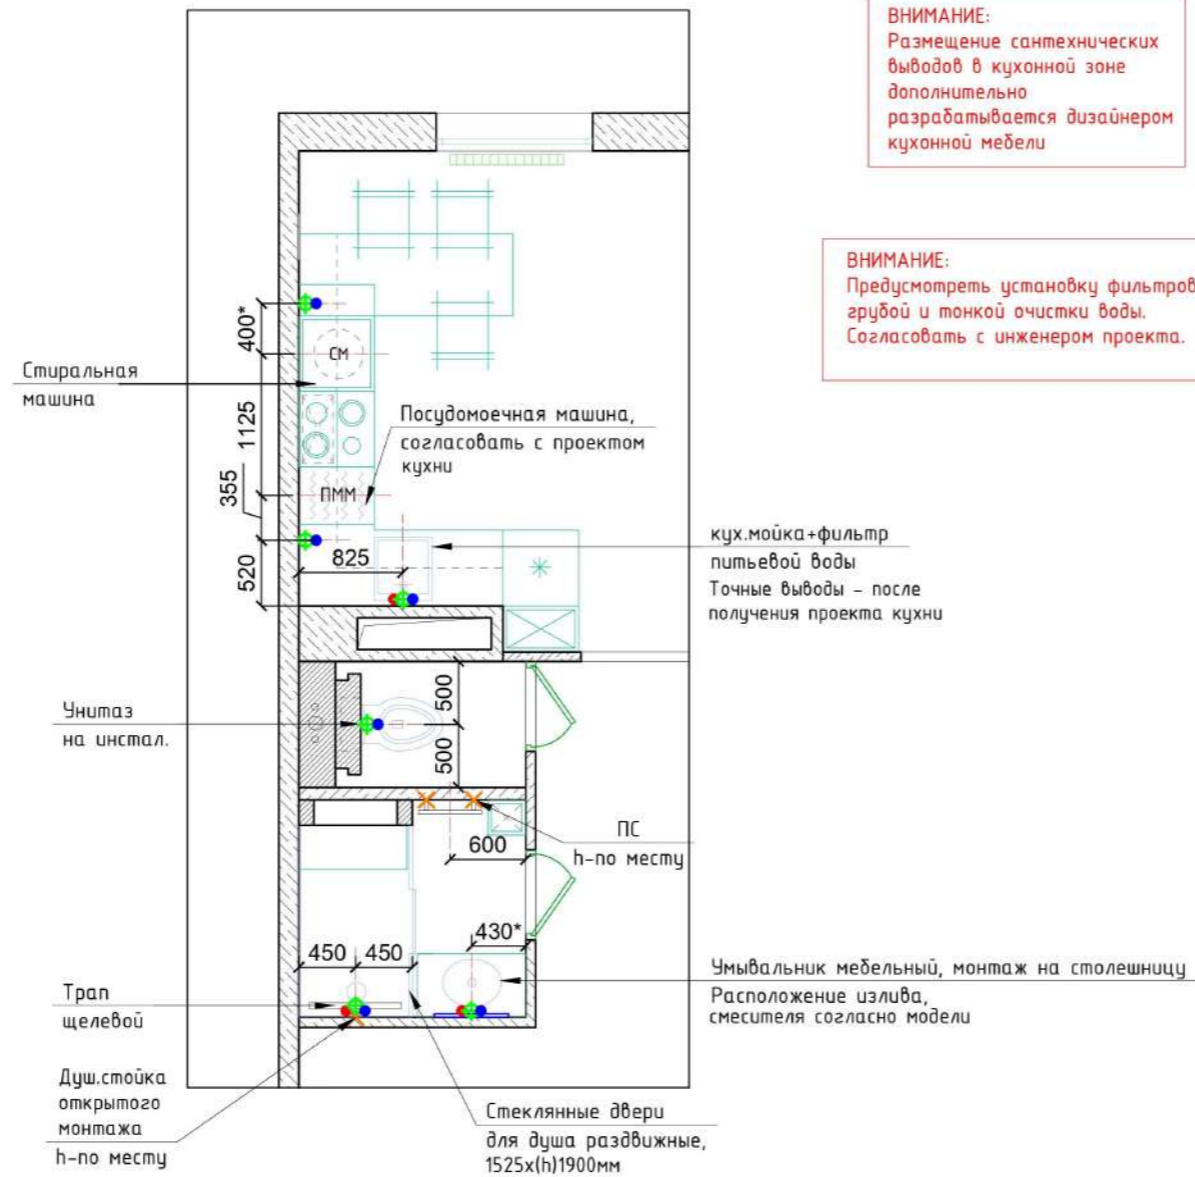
ВНИМАНИЕ:
Размещение сантехнических выводов в кухонной зоне дополнительно разрабатывается дизайнером кухонной мебели

ВНИМАНИЕ:
Предусмотреть установку фильтров грубой и тонкой очистки воды. Согласовать с инженером проекта.

Стиральная машина

400*

СМ

1125

355

ПММ

520

825

Посудомоечная машина, согласовать с проектом кухни

кух.мойка+фильтр питьевой воды
Точные выводы – после получения проекта кухни

Унитаз на инстал.

500

500

ПС
h-по месту

600

430*

450

450

Трап щелевой

Душ.стойка открытого монтажа
h-по месту

Умывальник мебельный, монтаж на столешницу
Расположение излива, смесителя согласно модели

Стеклянные двери для душа раздвижные, 1525x(h)1900мм